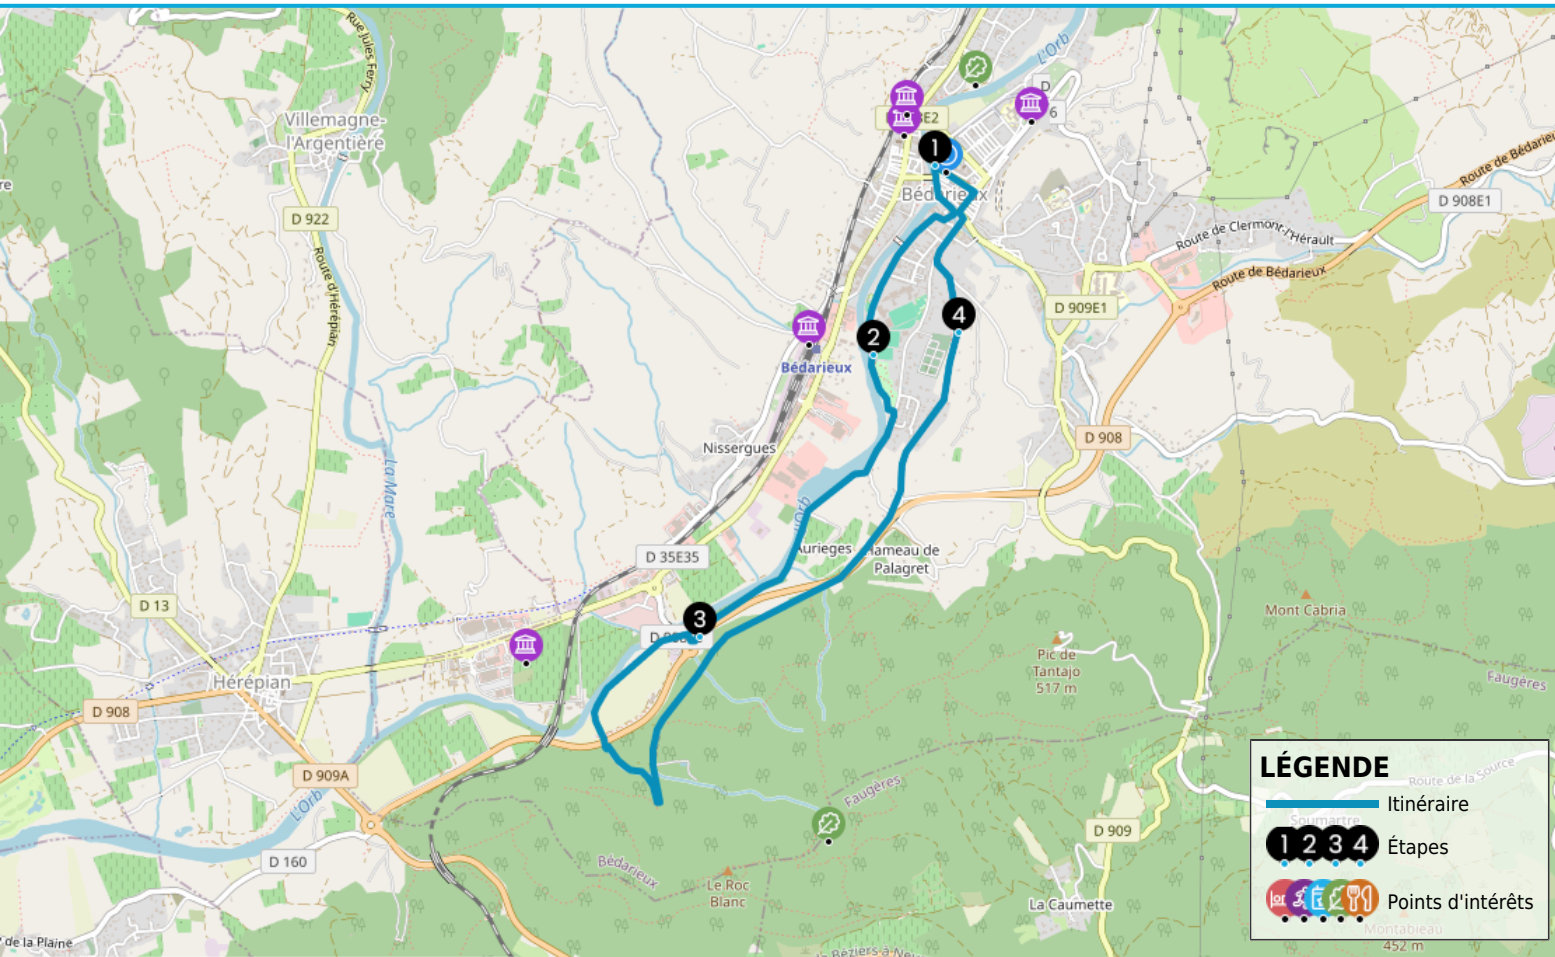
Rue Jules Ferry
L'Orb
E2
6
1
Bédarieux
D 908E1
Route de Bédarieux
Villemagne-l'Argentière
D 922
Route d'Hérépian
Route de Clermont-l'Hérault
Route de Bédarieux
D 909E1
4
2
Bédarieux
Nissergues
D 908
La Mare
Orb
Aurieges
Hameau de Palagret
D 35E35
D 13
3
Mont Cabria
Pic de Tantajo 517 m
Hérépian
D 908
Faugères
D 909A
L'Orb
Faugères
D 909
D 160
Bédarieux
Le Roc Blanc
La Caumette
de la Plaine
LÉGENDE
Itinéraire
1 2 3 4 Étapes
Points d'intérêts